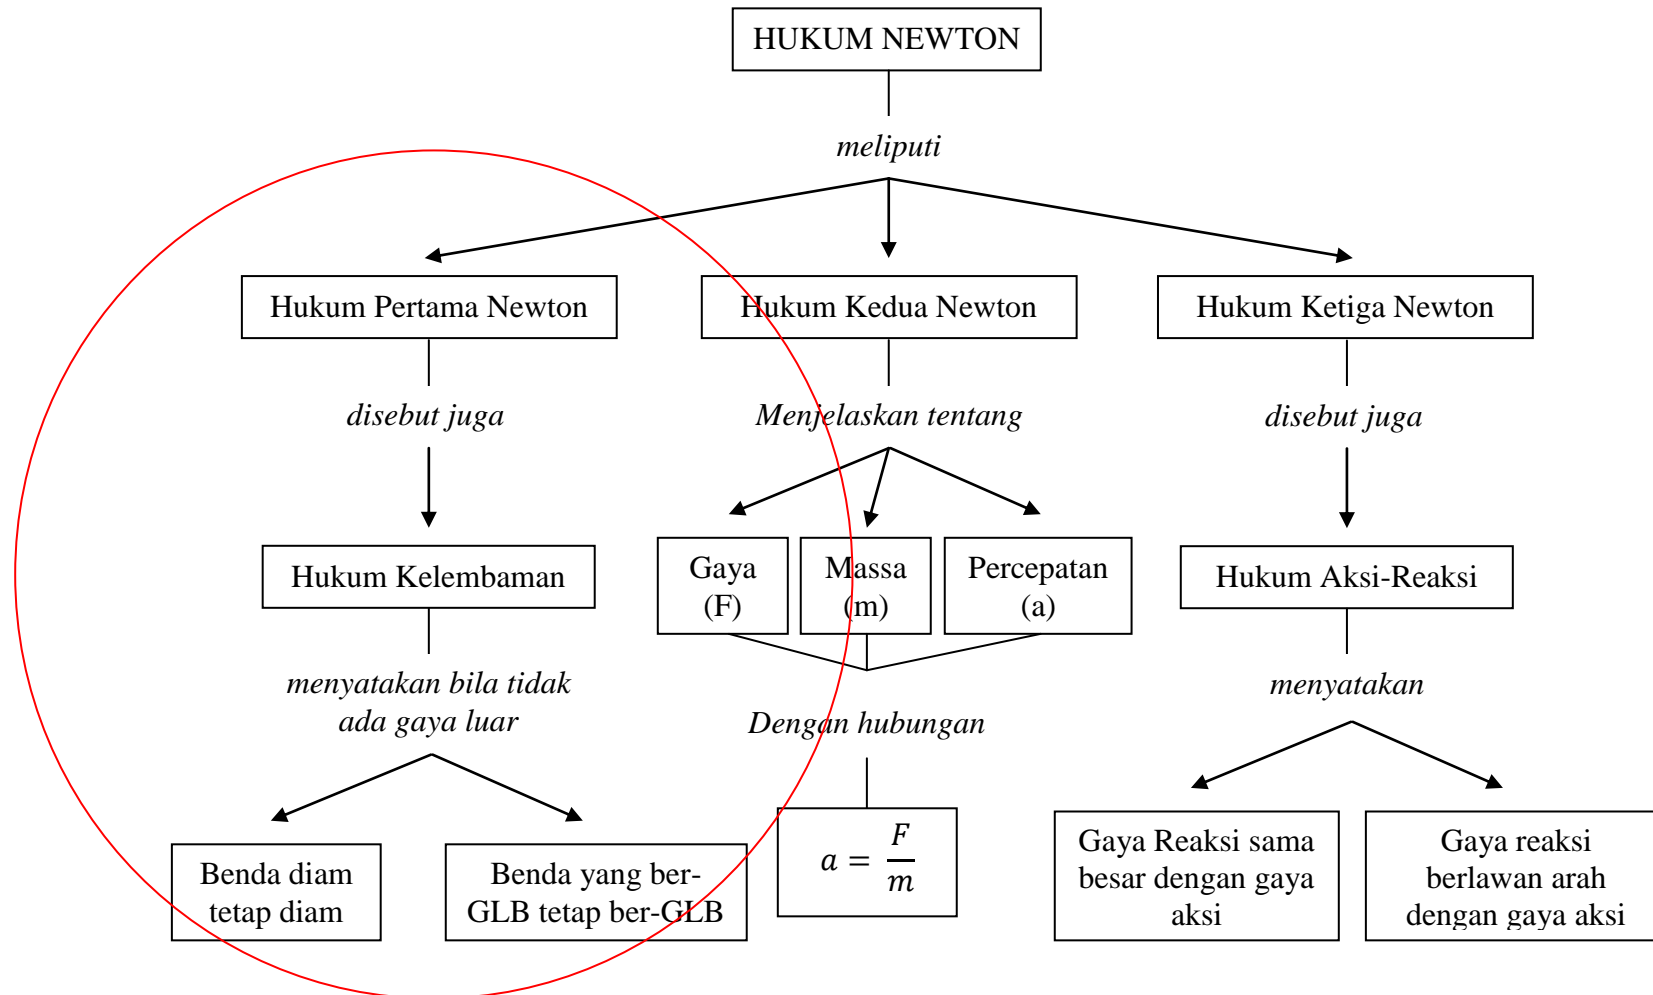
HUKUM NEWTON

meliputi

Hukum Pertama Newton

Hukum Kedua Newton

Hukum Ketiga Newton

disebut juga

Menjelaskan tentang

disebut juga

Hukum Kelembaman

Gaya (F)

Massa (m)

Percepatan (a)

Hukum Aksi-Reaksi

menyatakan bila tidak ada gaya luar

Dengan hubungan

menyatakan

Benda diam tetap diam

Benda yang ber-GLB tetap ber-GLB

$a = \frac{F}{m}$

Gaya Reaksi sama besar dengan gaya aksi

Gaya reaksi berlawan arah dengan gaya aksi